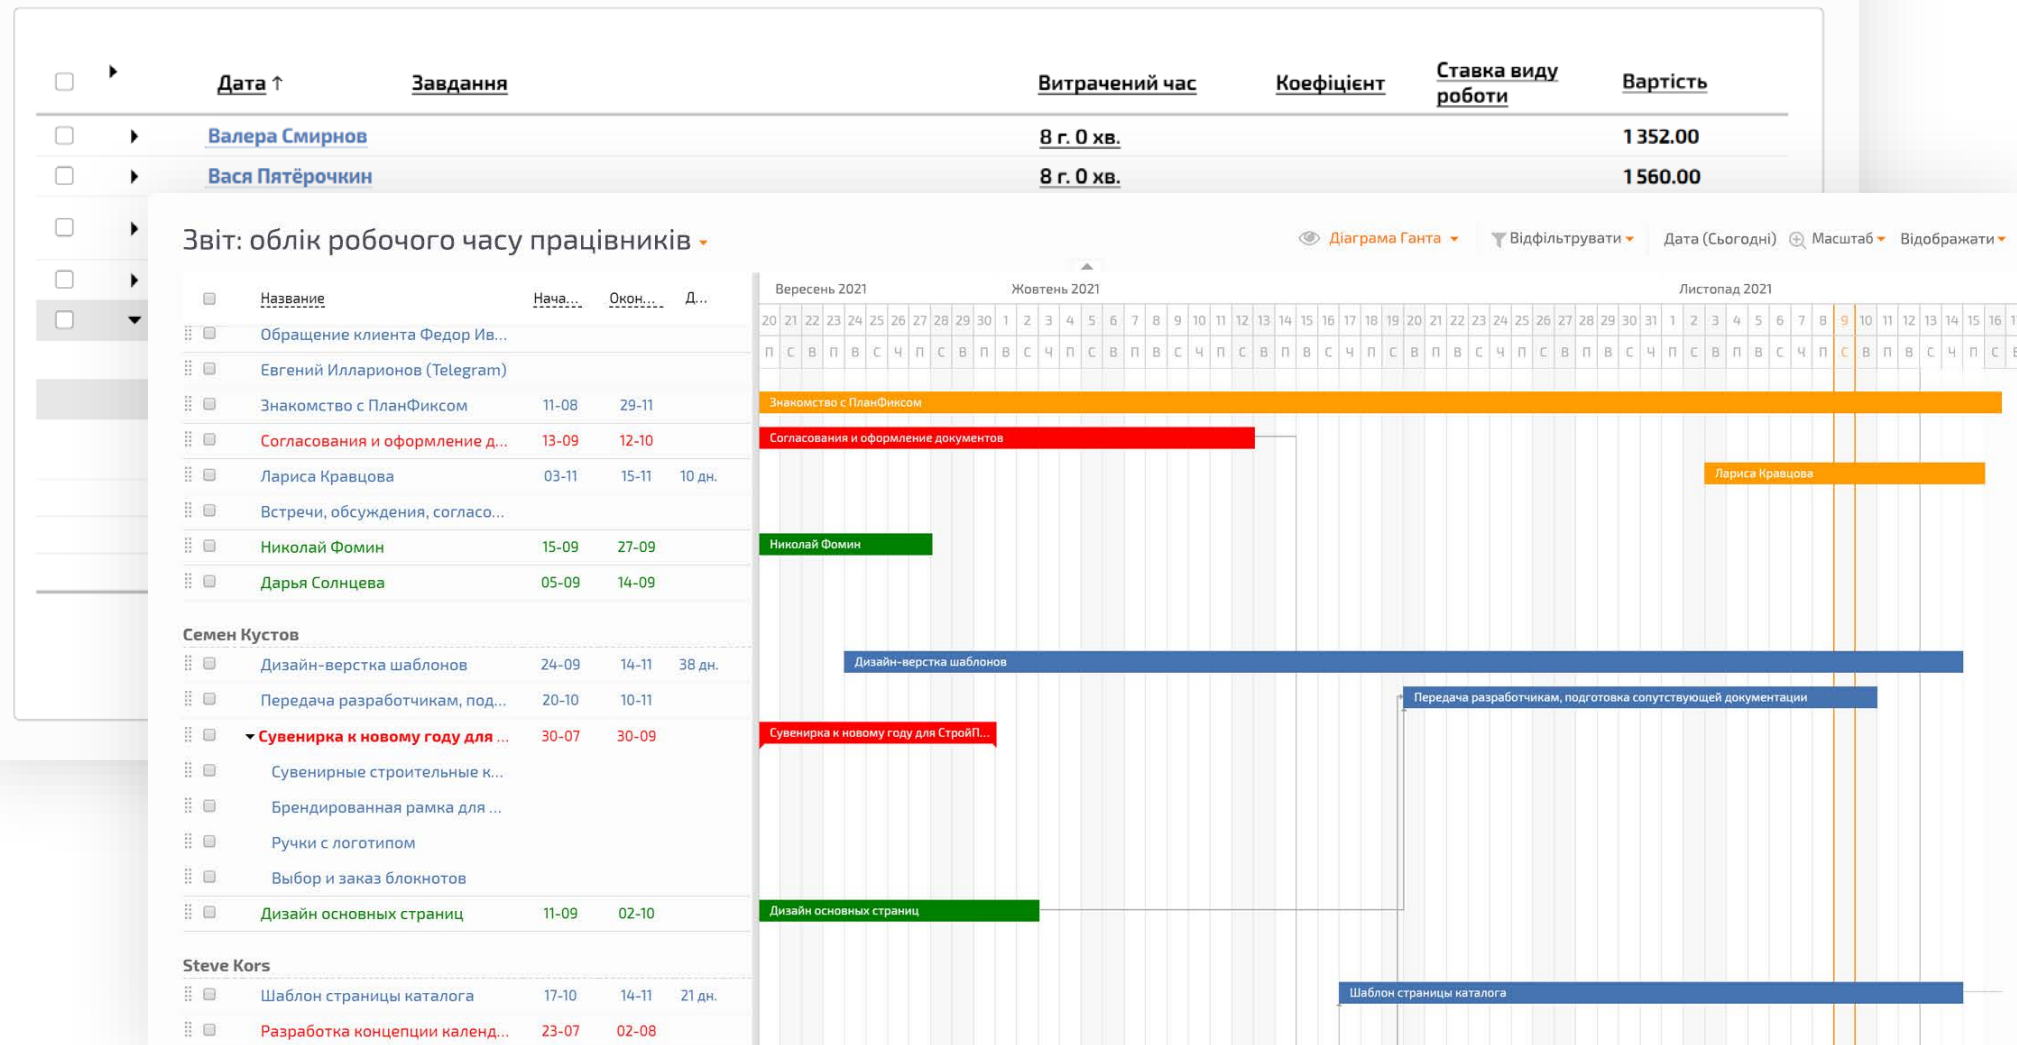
| | Дата ↑ | Завдання | Витрачений час | Коефіцієнт | Ставка виду роботи | Вартість |
|---|---|---|---|---|---|---|
| | Валера Смирнов | | 8 г. 0 хв. | | | 1 352.00 |
| | Вася Пятёрочкин | | 8 г. 0 хв. | | | 1 560.00 |

Звіт: облік робочого часу працівників

Діаграма Ганта Відфільтрувати Дата (Сьогодні) Масштаб Відображати

| Название | Нача... | Окон... | Д... |
|---|---|---|---|
| Обращение клиента Федор Ив... | | | |
| Евгений Илларионов (Telegram) | | | |
| Знакомство с ПланФиксом | 11-08 | 29-11 | |
| Согласования и оформление д... | 13-09 | 12-10 | |
| Лариса Кравцова | 03-11 | 15-11 | 10 дн. |
| Встречи, обсуждения, согласо... | | | |
| Николай Фомин | 15-09 | 27-09 | |
| Дарья Солнцева | 05-09 | 14-09 | |
| Семен Кустов | | | |
| Дизайн-верстка шаблонов | 24-09 | 14-11 | 38 дн. |
| Передача разработчикам, под... | 20-10 | 10-11 | |
| Сувенирка к новому году для ... | 30-07 | 30-09 | |
| Сувенирные строительные к... | | | |
| Брендированная рамка для ... | | | |
| Ручки с логотипом | | | |
| Выбор и заказ блокнотов | | | |
| Дизайн основных страниц | 11-09 | 02-10 | |
| Steve Kors | | | |
| Шаблон страницы каталога | 17-10 | 14-11 | 21 дн. |
| Разработка концепции календ... | 23-07 | 02-08 | |

Вересень 2021 Жовтень 2021 Листопад 2021

20 21 22 23 24 25 26 27 28 29 30 1 2 3 4 5 6 7 8 9 10 11 12 13 14 15 16 17 18 19 20 21 22 23 24 25 26 27 28 29 30 31 1 2 3 4 5 6 7 8 9 10 11 12 13 14 15 16

П С В П В С Ч П С В П В С Ч П С В П В С Ч П С В П В С Ч П С В П В С Ч П С В П В С Ч П С В П В С Ч П С

Знакомство с ПланФиксом
Согласования и оформление документов
Лариса Кравцова
Николай Фомин
Дизайн-верстка шаблонов
Передача разработчикам, подготовка сопутствующей документации
Сувенирка к новому году для СтройП...
Дизайн основных страниц
Шаблон страницы каталога